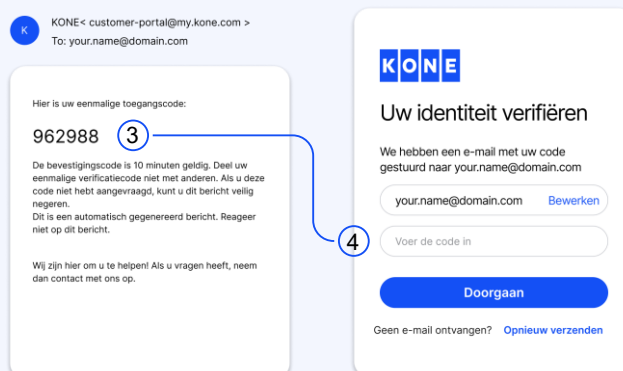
K

KONE< customer-portal@my.kone.com >
To: your.name@domain.com

Hier is uw eenmalige toegangscode:

962988

3

De bevestigingscode is 10 minuten geldig. Deel uw eenmalige verificatiecode niet met anderen. Als u deze code niet hebt aangevraagd, kunt u dit bericht veilig negeren.
Dit is een automatisch gegenereerd bericht. Reageer niet op dit bericht.

Wij zijn hier om u te helpen! Als u vragen heeft, neem dan contact met ons op.

KONE

Uw identiteit verifiëren

We hebben een e-mail met uw code gestuurd naar your.name@domain.com

your.name@domain.com Bewerken

4

Voer de code in

Doorgaan

Geen e-mail ontvangen? Opnieuw verzenden